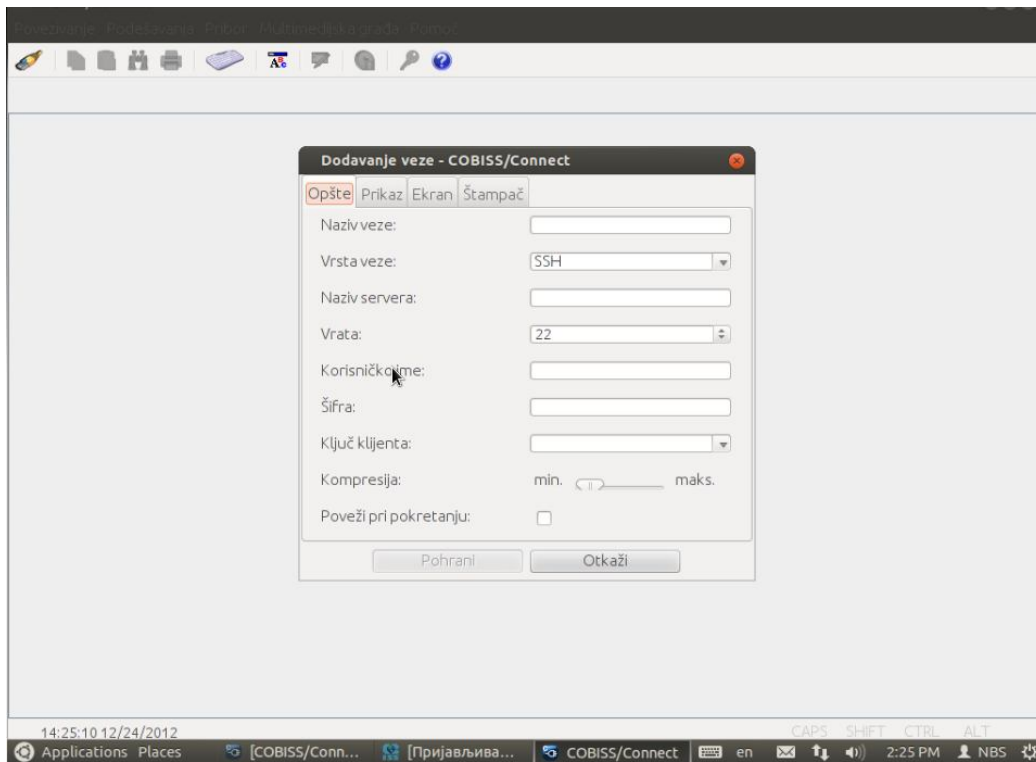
Povezivanje Podešavanja Pribor Multimedijska građa Pomoć

Dodavanje veze - COBISS/Connect

Opšte | Prikaz | Ekran | Štampač

Naziv veze:

Vrsta veze: SSH

Naziv servera:

Vrata: 22

Korisničko ime:

Šifra:

Ključ klijenta:

Kompresija: min. maks.

Poveži pri pokretanju:

Pohrani | Otkaži

14:25:10 12/24/2012

CAPS SHIFT CTRL ALT

Applications Places [COBISS/Conn... [Пријављива... COBISS/Connect en 2:25 PM NBS